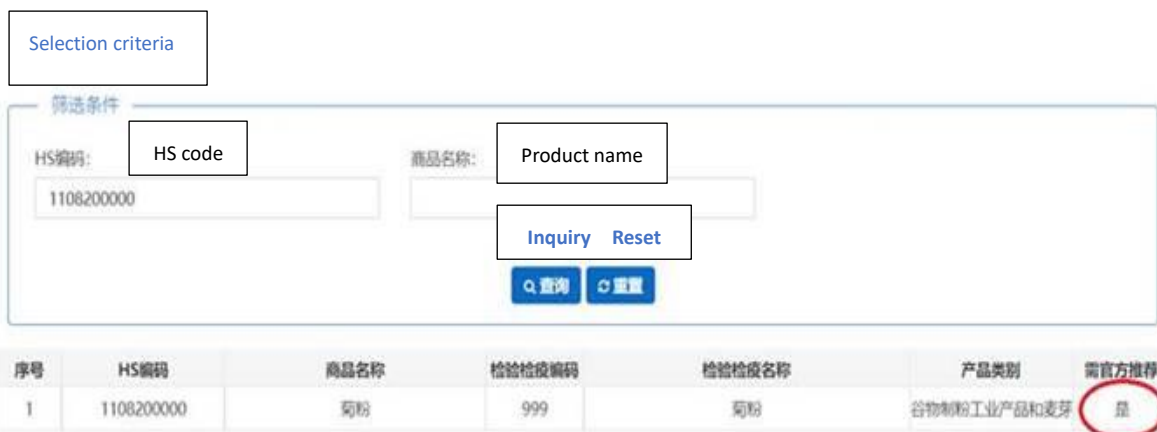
Selection criteria

筛选条件

HS编码: HS code

1108200000

商品名称: Product name

Inquiry Reset

查询 重置

| 序号 | HS编码 | 商品名称 | 检验检疫编码 | 检验检疫名称 | 产品类别 | 需官方推荐 |
|---|---|---|---|---|---|---|
| 1 | 1108200000 | 菊粉 | 999 | 菊粉 | 谷物制粉工业产品和麦芽 | 是 |